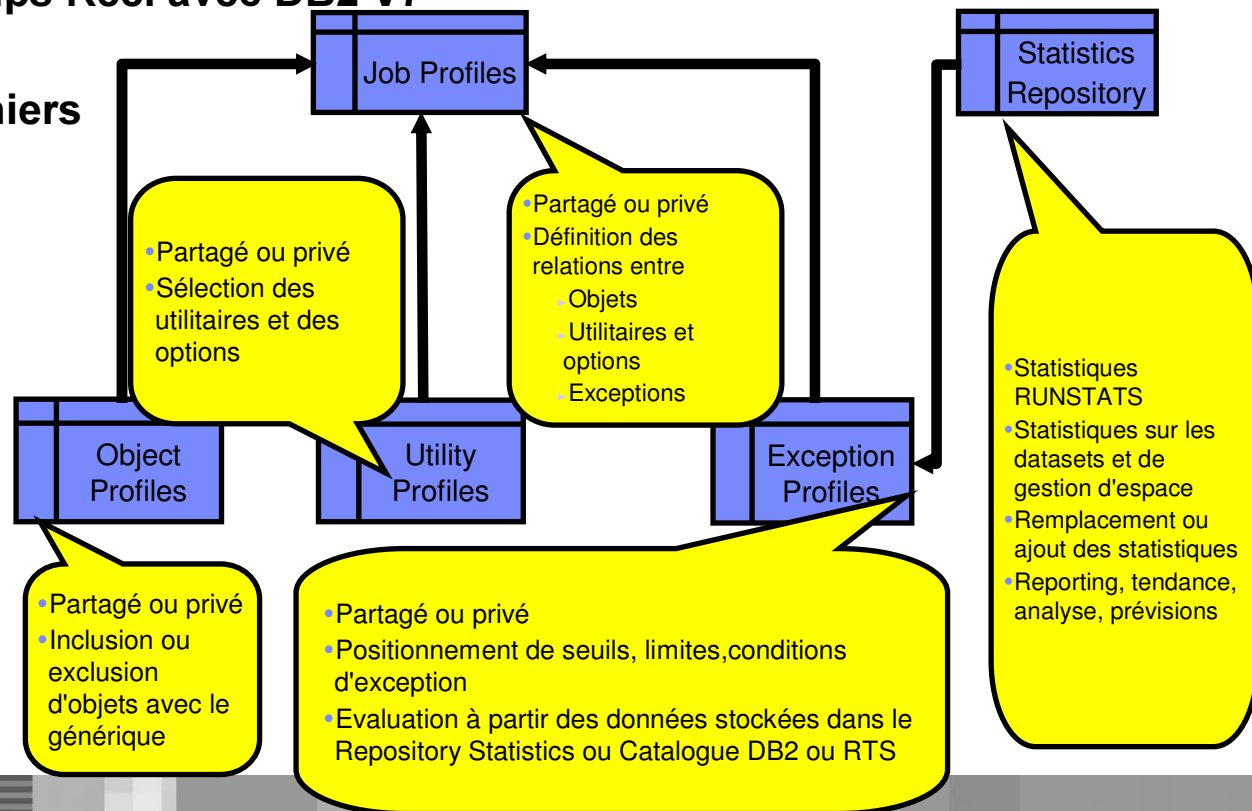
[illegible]ps Réservés DB2 V7

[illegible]iers

Job Profiles

Statistics Repository

•Partagé ou privé
•Sélection des utilitaires et des options

•Partagé ou privé
•Définition des relations entre
•Objets
•Utilitaires et options
•Exceptions

•Statistiques RUNSTATS
•Statistiques sur les datasets et de gestion d'espace
•Remplacement ou ajout des statistiques
•Reporting, tendance, analyse, prévisions

Object Profiles

Utility Profiles

Exception Profiles

•Partagé ou privé
•Inclusion ou exclusion d'objets avec le générique

•Partagé ou privé
•Positionnement de seuils, limites,conditions d'exception
•Evaluation à partir des données stockées dans le Repository Statistics ou Catalogue DB2 ou RTS